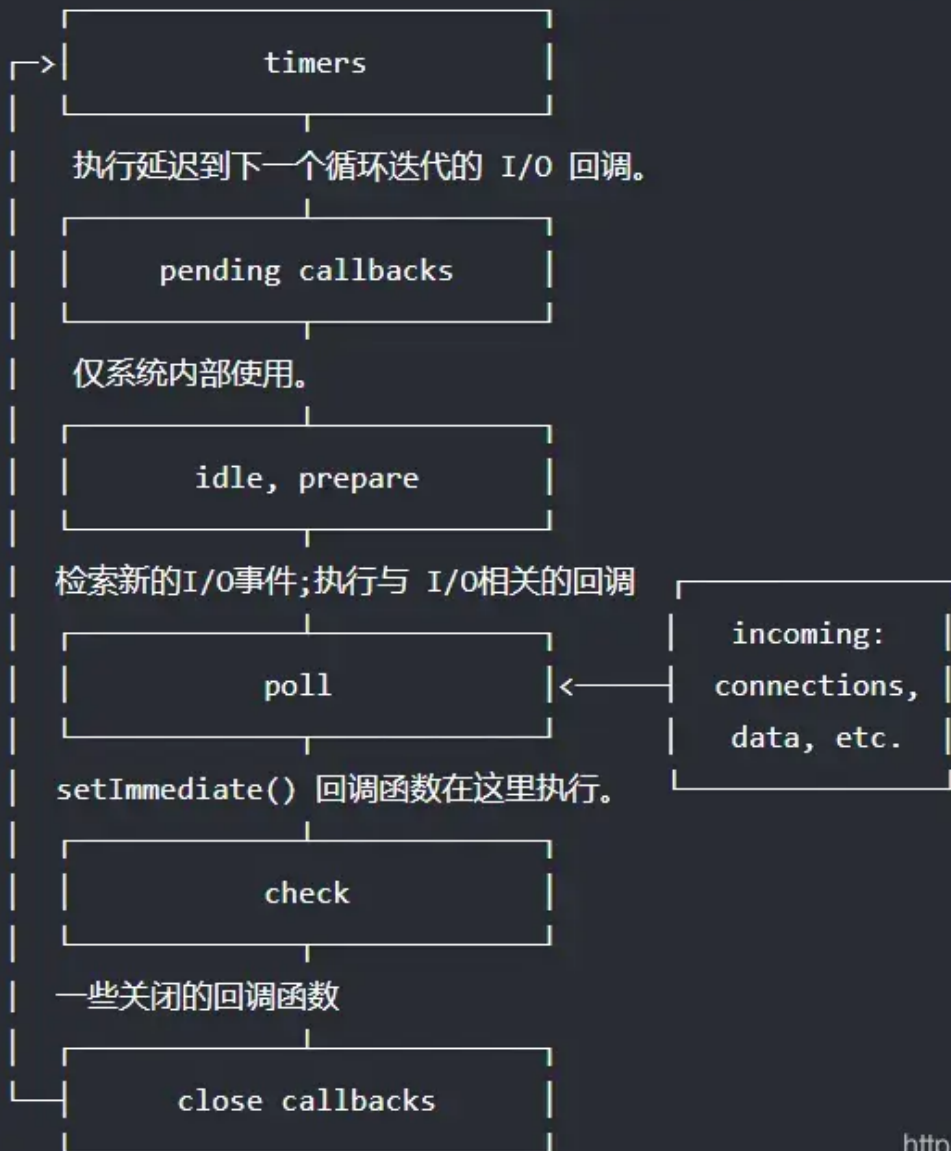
timers

执行延迟到下一个循环迭代的 I/O 回调。

pending callbacks

仅系统内部使用。

idle, prepare

检索新的I/O事件;执行与 I/O相关的回调

poll

incoming: connections, data, etc.

setImmediate() 回调函数在这里执行。

check

一些关闭的回调函数

close callbacks

http